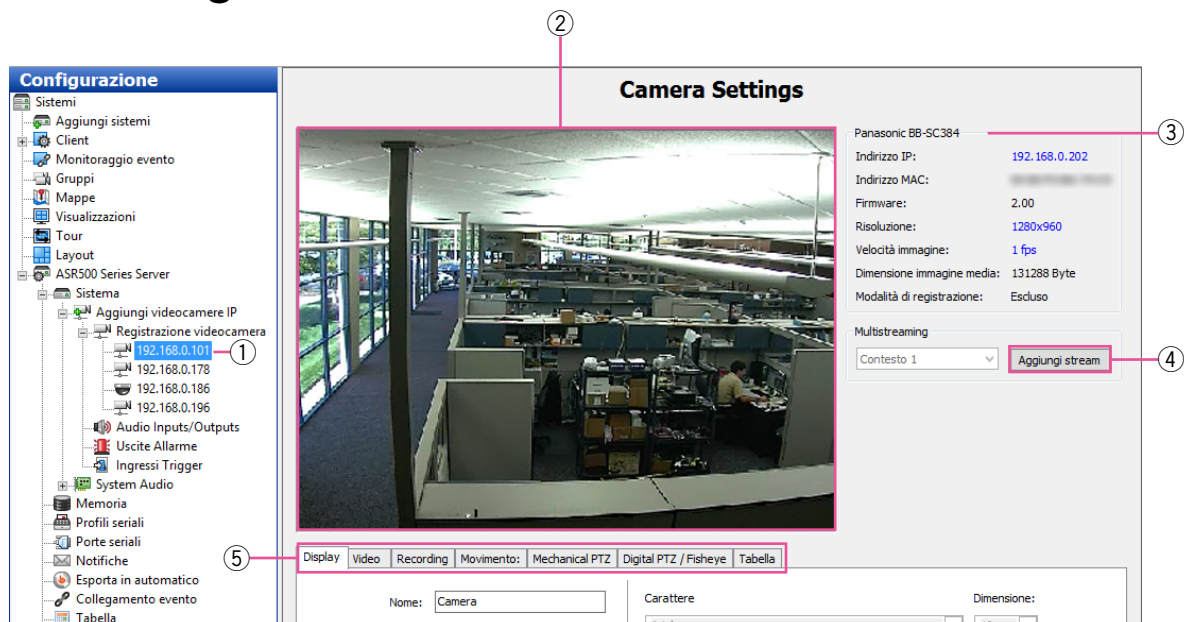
Configurazione
Sistemi
Aggiungi sistemi
Client
Monitoraggio evento
Gruppi
Mappe
Visualizzazioni
Tour
Layout
ASR500 Series Server
Sistema
Aggiungi videocamere IP
Registrazione videocamera
192.168.0.101
①
192.168.0.178
192.168.0.186
192.168.0.196
Audio Inputs/Outputs
Uscite Allarme
Ingressi Trigger
System Audio
Memoria
Profili seriali
Porte seriali
Notifiche
Esporta in automatico
Collegamento evento
Tabella

②
Camera Settings

Panasonic BB-SC384
③
| Indirizzo IP: | 192.168.0.202 |
|---|---|
| Indirizzo MAC: | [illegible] |
| Firmware: | 2.00 |
| Risoluzione: | 1280x960 |
| Velocità immagine: | 1 fps |
| Dimensione immagine media: | 131288 Byte |
| Modalità di registrazione: | Escluso |

Multistreaming
Contesto 1
Aggiungi stream
④

⑤
Display | Video | Recording | Movimento: | Mechanical PTZ | Digital PTZ / Fisheye | Tabella

Nome: Camera
Carattere
Dimensione: